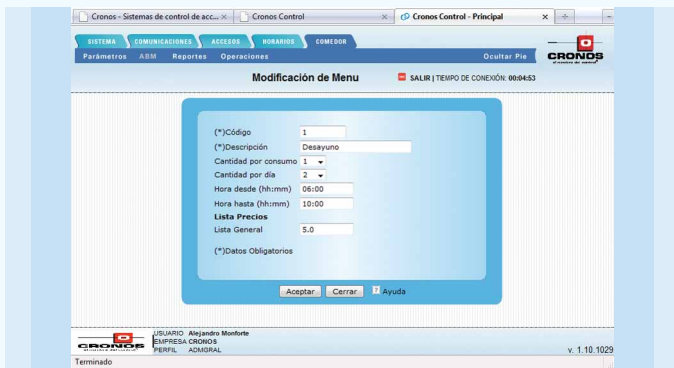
Cronos - Sistemas de control de acc... ×
Cronos Control ×
Cronos Control - Principal ×
+

SISTEMA
COMUNICACIONES
ACCESOS
HORARIOS
COMEDOR

CRONOS
el control del control

Parámetros ABM Reportes Operaciones
Ocultar Pie

Modificación de Menu

SALIR | TIEMPO DE CONEXIÓN: 00:04:53

(*)Código 1
(*)Descripción Desayuno
Cantidad por consumo 1
Cantidad por día 2
Hora desde (hh:mm) 06:00
Hora hasta (hh:mm) 10:00
Lista Precios
Lista General 5.0

(*)Datos Obligatorios

Aceptar
Cerrar
? Ayuda

CRONOS
el control del control

USUARIO Alejandro Monforte
EMPRESA CRONOS
PERFIL ADMGRAL

v. 1.10.1029

Terminado